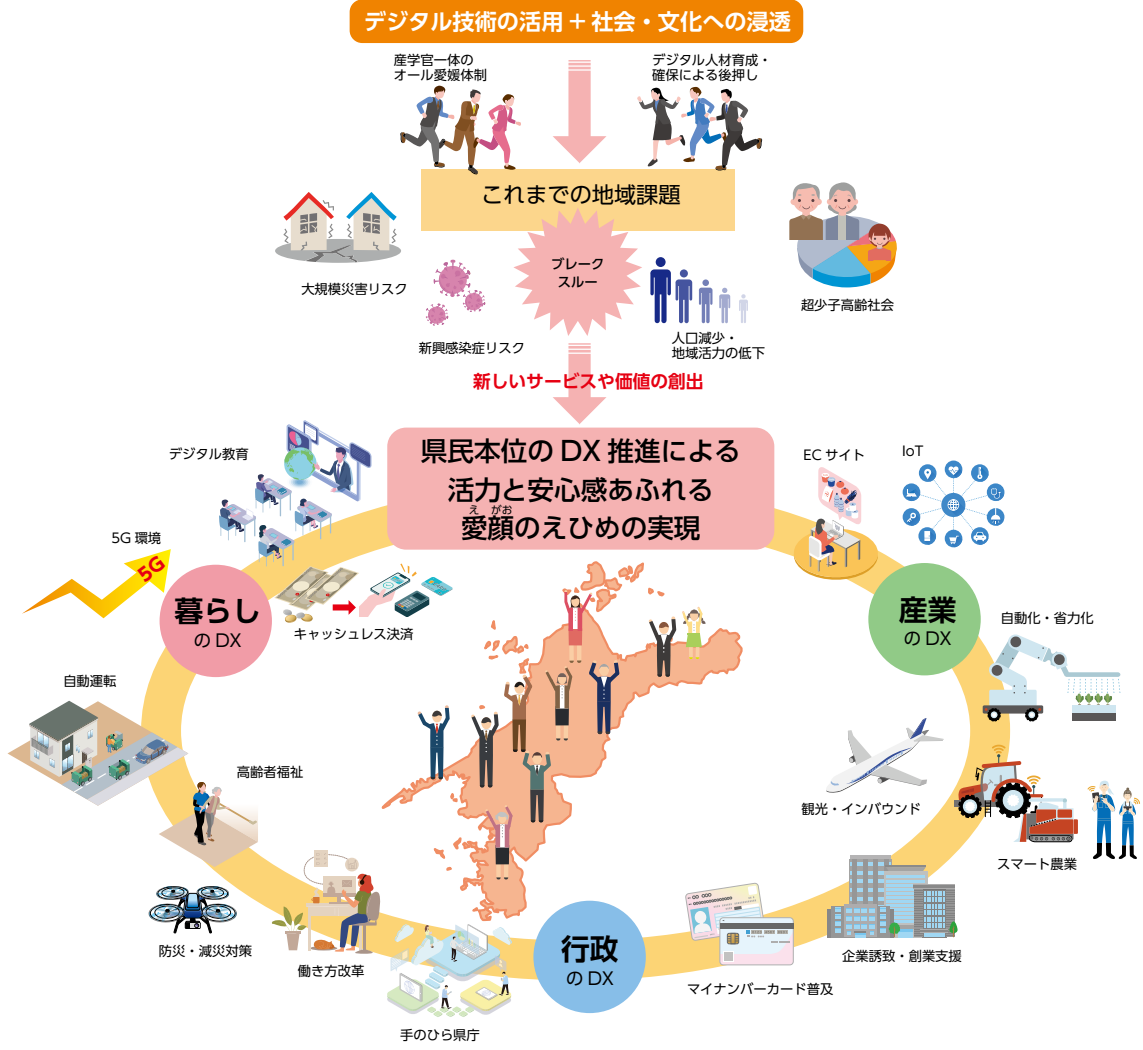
デジタル技術の活用＋社会・文化への浸透

産学官一体のオール愛媛体制

デジタル人材育成・確保による後押し

これまでの地域課題

大規模災害リスク

ブレークスルー

超少子高齢社会

新興感染症リスク

人口減少・地域活力の低下

新しいサービスや価値の創出

県民本位の DX 推進による活力と安心感あふれる愛顔（えがお）のえひめの実現

デジタル教育

EC サイト

IoT

5G 環境

5G

暮らしの DX

キャッシュレス決済

産業の DX

自動化・省力化

自動運転

高齢者福祉

観光・インバウンド

スマート農業

防災・減災対策

働き方改革

行政の DX

企業誘致・創業支援

マイナンバーカード普及

手のひら県庁